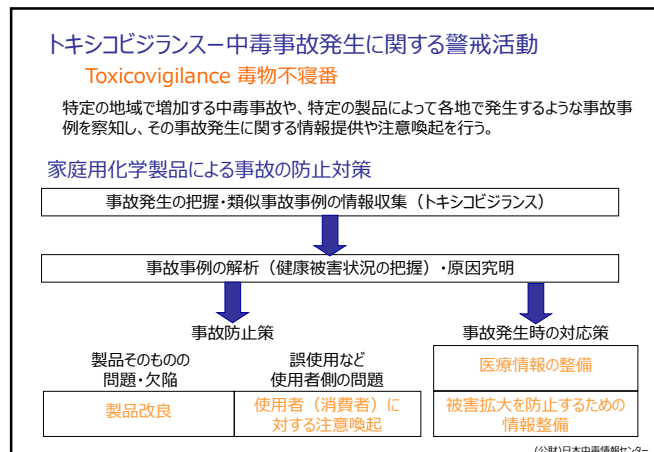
トキシコビジランス－中毒事故発生に関する警戒活動

Toxicovigilance 毒物不寝番

特定の地域で増加する中毒事故や、特定の製品によって各地で発生するような事故事例を察知し、その事故発生に関する情報提供や注意喚起を行う。

家庭用化学製品による事故の防止対策

事故発生の把握・類似事故事例の情報収集（トキシコビジランス）

事故事例の解析（健康被害状況の把握）・原因究明

事故防止策

製品そのものの問題・欠陥

誤使用など使用者側の問題

製品改良

使用者（消費者）に対する注意喚起

事故発生時の対応策

医療情報の整備

被害拡大を防止するための情報整備

(公財)日本中毒情報センター